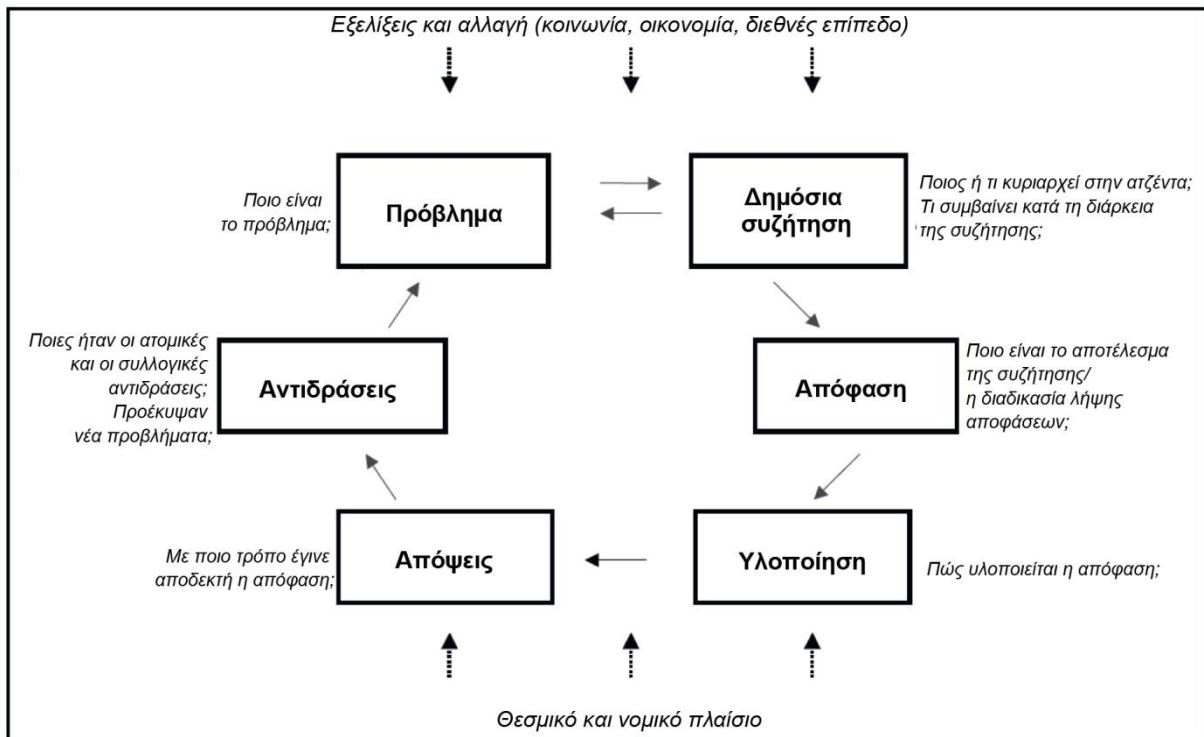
Εξελίξεις και αλλαγή (κοινωνία, οικονομία, διεθνές επίπεδο)

Ποιο είναι το πρόβλημα;

Πρόβλημα

Δημόσια συζήτηση

Ποιος ή τι κυριαρχεί στην ατζέντα; Τι συμβαίνει κατά τη διάρκεια της συζήτησης;

Ποιες ήταν οι ατομικές και οι συλλογικές αντιδράσεις; Προέκυψαν νέα προβλήματα;

Αντιδράσεις

Απόφαση

Ποιο είναι το αποτέλεσμα της συζήτησης/ η διαδικασία λήψης αποφάσεων;

Με ποιο τρόπο έγινε αποδεκτή η απόφαση;

Απόψεις

Υλοποίηση

Πώς υλοποιείται η απόφαση;

Θεσμικό και νομικό πλαίσιο